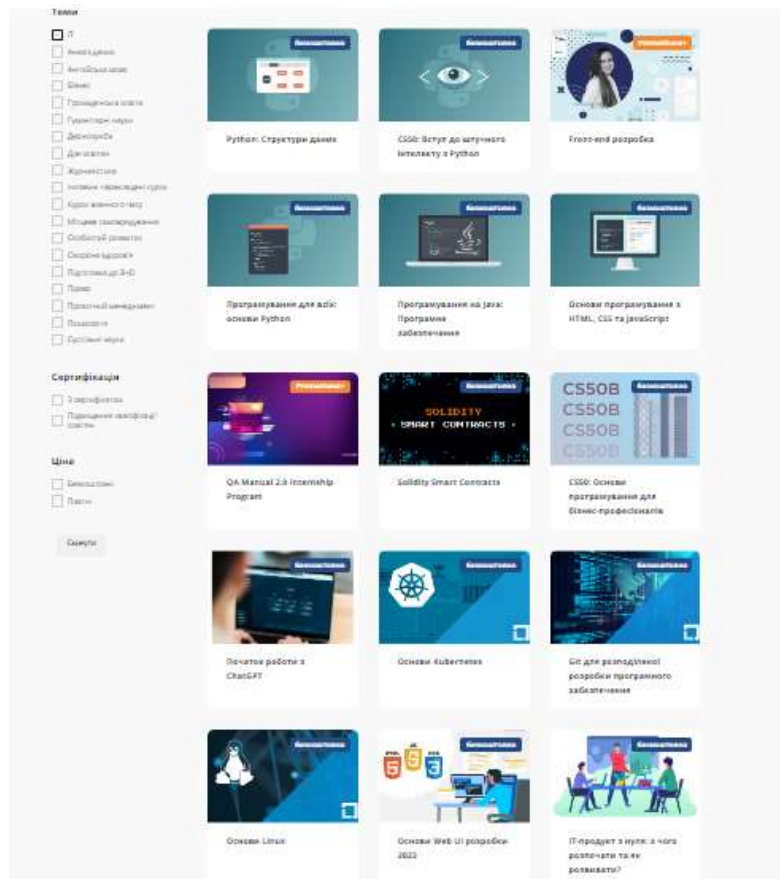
Теми

IT
Аналіз даних
Англійська мова
Бізнес
Громадянська освіта
Гуманітарні науки
Демократія
Для освітян
Журналістика
Інклюзивні перекладені курси
Курси воєнного часу
Місцеве самоврядування
Особистий розвиток
Охорона здоров'я
Підготовка до ЗНО
Право
Проєктний менеджмент
Психологія
Суспільні науки

Сертифікація
З сертифікатом
Підвищення кваліфікації освітян

Ціна
Безкоштовні
Платні

Скинути

Безкоштовно
Python: Структури даних

Безкоштовно
CS50: Вступ до штучного інтелекту з Python

Преміальний
Front-end розробка

Безкоштовно
Програмування для всіх: основи Python

Безкоштовно
Програмування на Java: Програмне забезпечення

Безкоштовно
Основи програмування з HTML, CSS та JavaScript

Преміальний
QA Manual 2.0 Internship Program

Безкоштовно
SOLIDITY SMART CONTRACTS
Solidity Smart Contracts

Безкоштовно
CS50B CS50B CS50B CS50B
CS50: Основи програмування для бізнес-професіоналів

Безкоштовно
Початок роботи з ChatGPT

Безкоштовно
Основи Kubernetes

Безкоштовно
Git для розподіленої розробки програмного забезпечення

Безкоштовно
Основи Linux

Безкоштовно
Основи Web UI розробки 2022

Безкоштовно
IT-продукт з нуля: з чого розпочати та як розвивати?